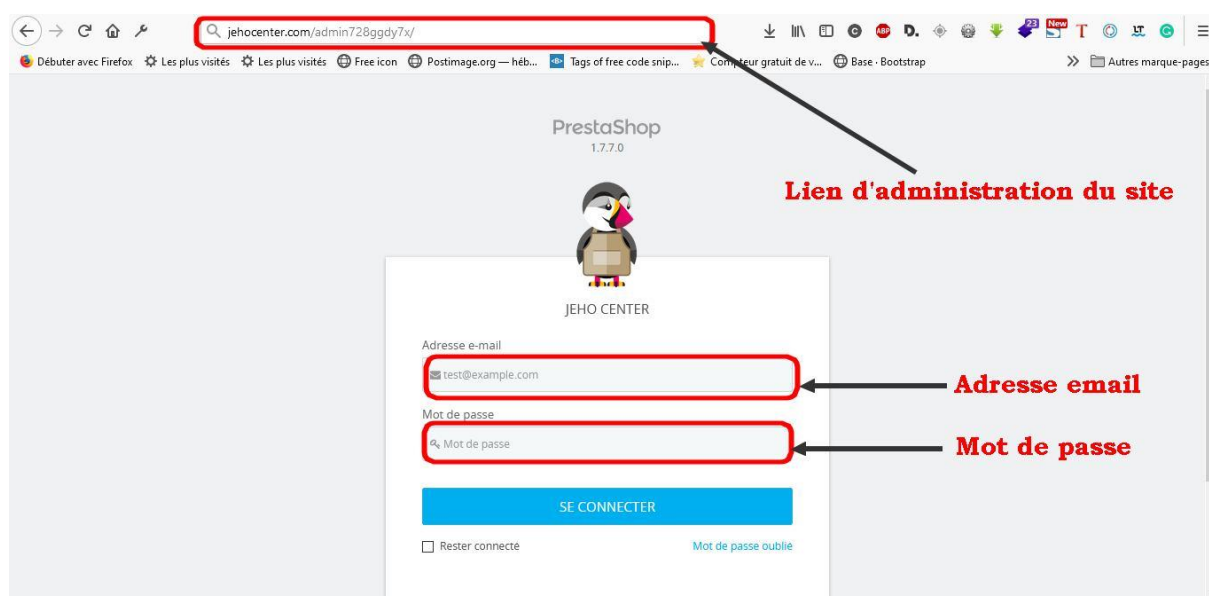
jehocenter.com/admin728ggdy7x/

23 New T

Débuter avec Firefox  Les plus visités  Les plus visités  Free icon  Postimage.org — héb...  Tags of free code snip...  Compteur gratuit de v...  Base · Bootstrap  Autres marque-pages

PrestaShop
1.7.7.0

Lien d'administration du site

JEHO CENTER

Adresse e-mail
test@example.com

Adresse email

Mot de passe
Mot de passe

Mot de passe

SE CONNECTER

Rester connecté

Mot de passe oublié